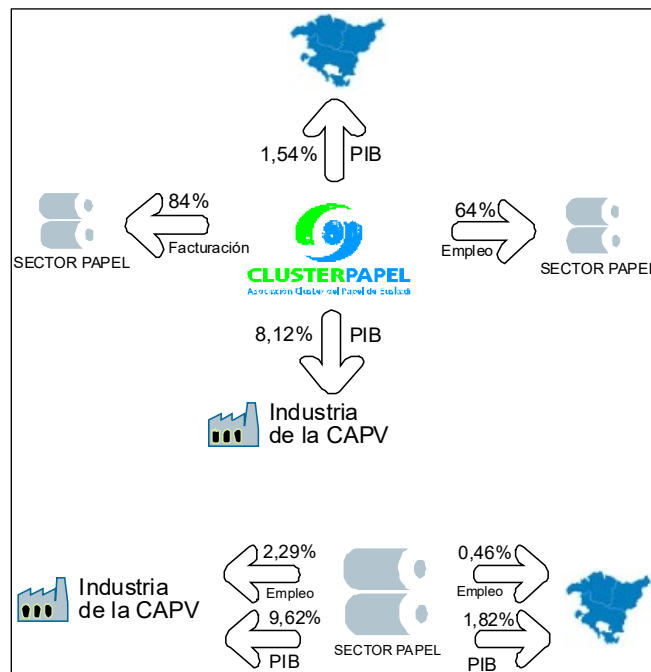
1,54% PIB

84%
Facturación
SECTOR PAPEL

64%
Empleo
SECTOR PAPEL

CLUSTERPAPEL
Asociación Cluster del Papel de Euskadi

8,12% PIB

Industria de la CAPV

Industria de la CAPV

2,29%
Empleo
9,62%
PIB

SECTOR PAPEL

0,46%
Empleo
1,82%
PIB